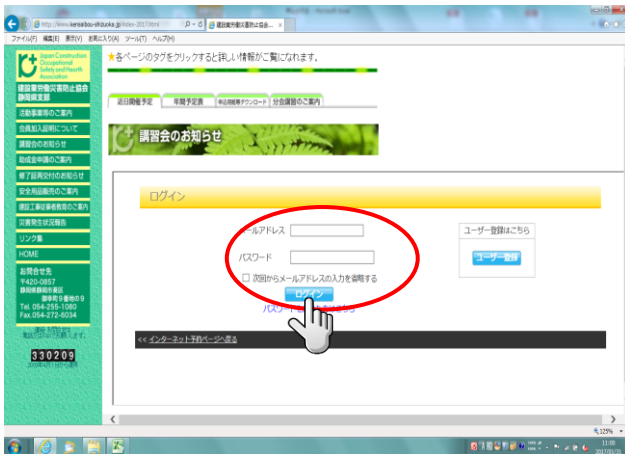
http://www.kensaibou-shizuoka.jp/index-3017.html
建設業労働災害防止協会...

ファイル(F) 編集(E) 表示(V) お気に入り(A) ツール(T) ヘルプ(H)

Japan Construction Occupational Safety and Health Association
建設業労働災害防止協会 静岡県支部

活動事業等のご案内
会員加入説明について
講習会のお知らせ
助成金申請のご案内
修了証再交付のお知らせ
安全用品販売のご案内
建設工事従事者教育のご案内
災害発生状況報告
リンク集
HOME

お問合せ先
〒420-0857
静岡県静岡市葵区
御幸町9番地の9
Tel. 054-255-1080
Fax.054-272-6034

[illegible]

330209

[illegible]

★各ページのタグをクリックすると詳しい情報がご覧になれます。

近日開催予定 | 年間予定表 | 申込用紙等ダウンロード | 分会講習のご案内

講習会のお知らせ

ログイン

メールアドレス
パスワード
次回からメールアドレスの入力を省略する
ログイン
パスワー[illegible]

ユーザー登録はこちら
ユーザー登録

<< インターネット予約ページへ戻る

125%

11:08
2017/01/26